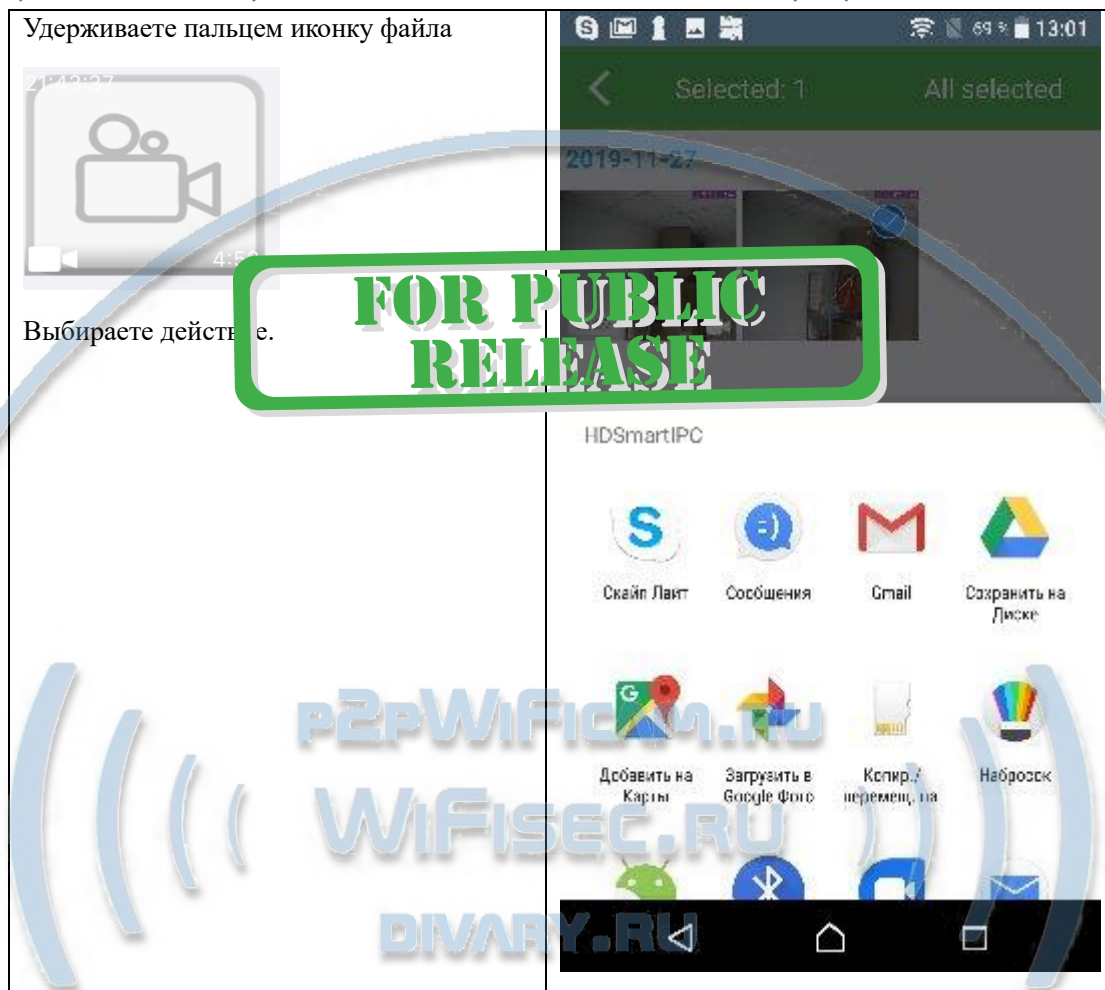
| Удерживаете пальцем иконку файла 21:43:37 4:5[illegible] Выбираете действ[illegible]е. | 69 % 13:01 Selected: 1 All selected 2019-11-27 HDSmartIPC Скайп Лайт Сообщения Gmail Сохранить на Диске Добавить на Карты Загрузить в Google Фото Копир./перемещ. на Набросок |
|---|---|

FOR PUBLIC RELEASE

P2PWIFICAM.RU
WIFISEC.RU
DIVARY.RU